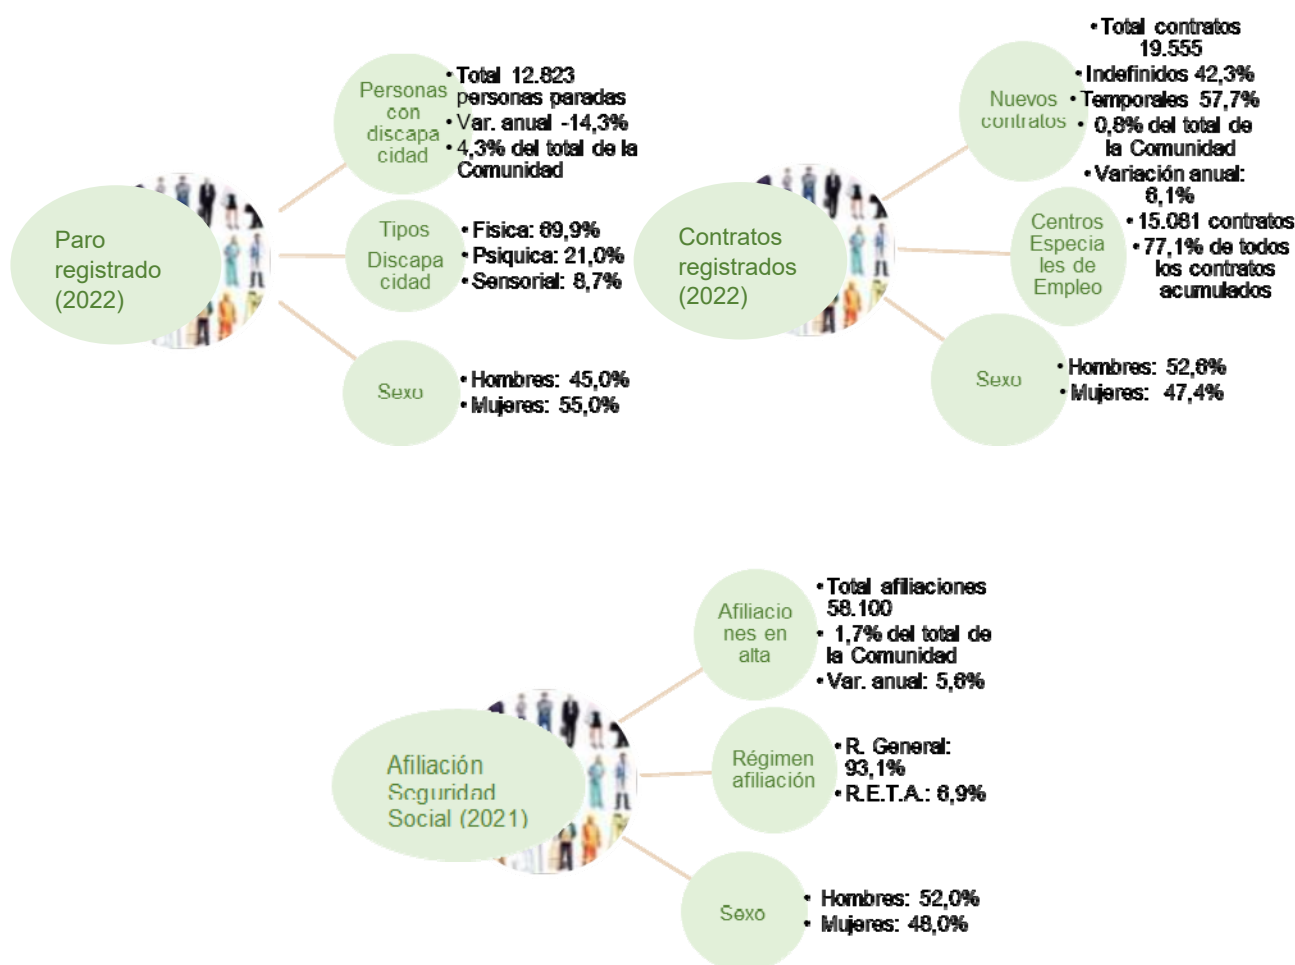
Paro registrado (2022)

Personas con discapacidad
• Total 12.823 personas paradas
• Var. anual -14,3%
• 4,3% del total de la Comunidad

Tipos Discapacidad
• Física: 69,9%
• Psíquica: 21,0%
• Sensorial: 8,7%

Sexo
• Hombres: 45,0%
• Mujeres: 55,0%

Contratos registrados (2022)

Nuevos contratos
• Total contratos 19.555
• Indefinidos 42,3%
• Temporales 57,7%
• 0,8% del total de la Comunidad
• Variación anual: 6,1%

Centros Especiales de Empleo
• 15.081 contratos
• 77,1% de todos los contratos acumulados

Sexo
• Hombres: 52,6%
• Mujeres: 47,4%

Afiliación Seguridad Social (2021)

Afiliaciones en alta
• Total afiliaciones 58.100
• 1,7% del total de la Comunidad
• Var. anual: 5,6%

Régimen afiliación
• R. General: 93,1%
• R.E.T.A.: 6,9%

Sexo
• Hombres: 52,0%
• Mujeres: 48,0%